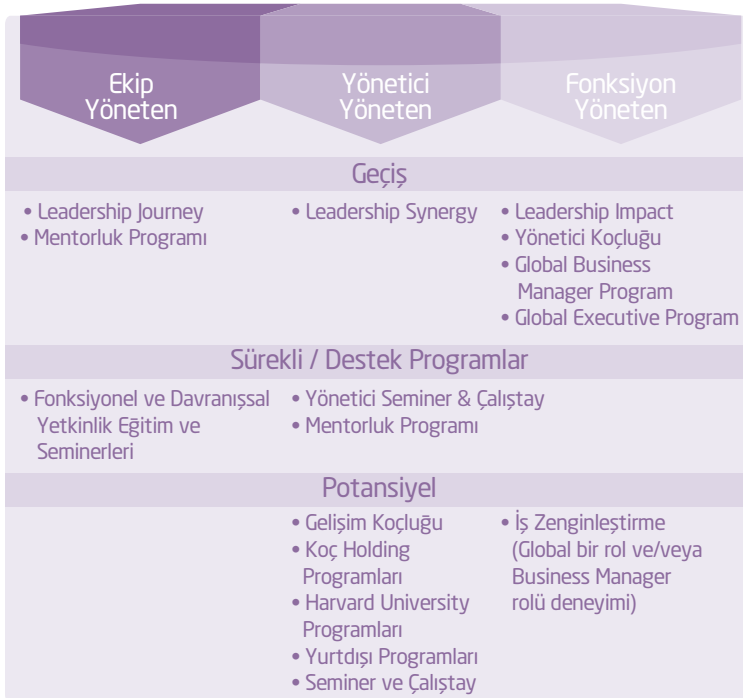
Ekip Yöneten

Yönetici Yöneten

Fonksiyon Yöneten

Geçiş

- Leadership Journey
- Mentorluk Programı

- Leadership Synergy

- Leadership Impact
- Yönetici Koçluğu
- Global Business Manager Program
- Global Executive Program

Sürekli / Destek Programlar

- Fonksiyonel ve Davranışsal Yetkinlik Eğitim ve Seminerleri

- Yönetici Seminer & Çalıştay
- Mentorluk Programı

Potansiyel

- Gelişim Koçluğu
- Koç Holding Programları
- Harvard University Programları
- Yurtdışı Programları
- Seminer ve Çalıştay

- İş Zenginleştirme (Global bir rol ve/veya Business Manager rolü deneyimi)